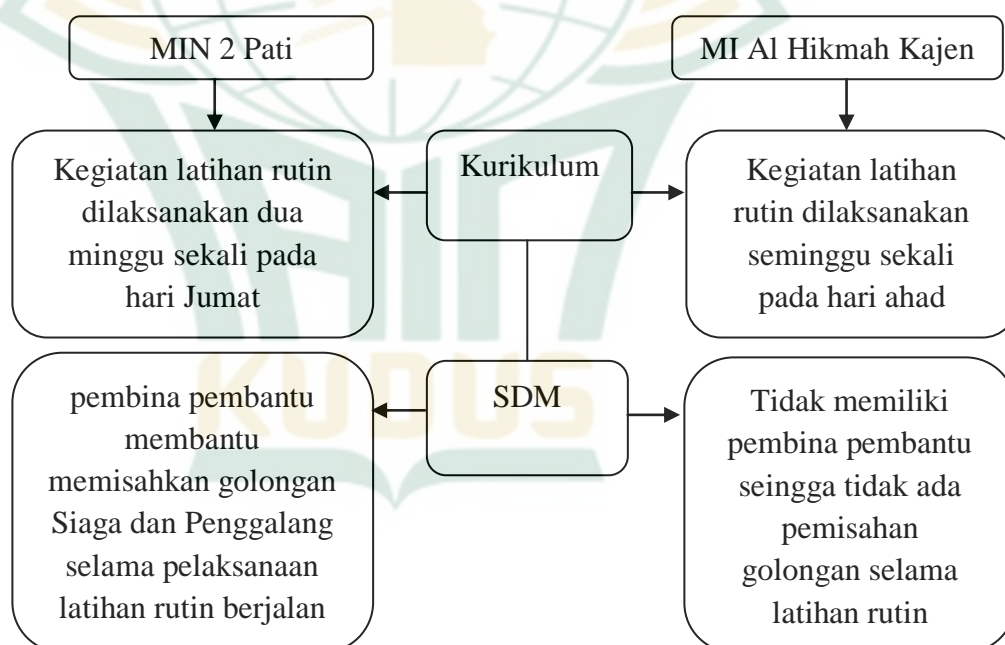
MIN 2 Pati

MI Al Hikmah Kajen

Kegiatan latihan rutin dilaksanakan dua minggu sekali pada hari Jumat

Kurikulum

Kegiatan latihan rutin dilaksanakan seminggu sekali pada hari ahad

pembina pembantu membantu memisahkan golongan Siaga dan Penggalang selama pelaksanaan latihan rutin berjalan

SDM

Tidak memiliki pembina pembantu seingga tidak ada pemisahan golongan selama latihan rutin

KUDUS